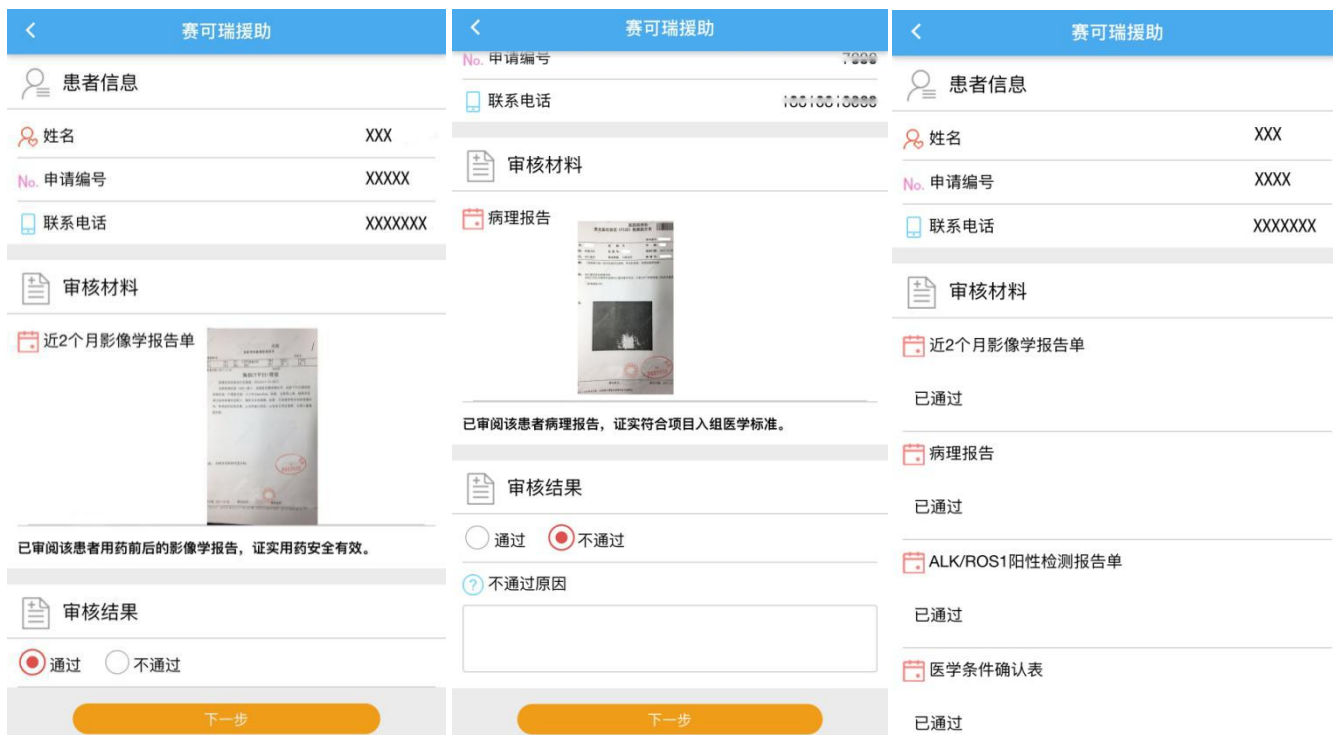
赛可瑞援助

患者信息

姓名 XXX

No. 申请编号 XXXXX

联系电话 XXXXXXX

审核材料

近2个月影像学报告单

已审阅该患者用药前后的影像学报告，证实用药安全有效。

审核结果

通过 不通过

下一步

赛可瑞援助

No. 申请编号 7888

联系电话 18818818888

审核材料

病理报告

已审阅该患者病理报告，证实符合项目入组医学标准。

审核结果

通过 不通过

不通过原因

下一步

赛可瑞援助

患者信息

姓名 XXX

No. 申请编号 XXXX

联系电话 XXXXXXX

审核材料

近2个月影像学报告单

已通过

病理报告

已通过

ALK/ROS1阳性检测报告单

已通过

医学条件确认表

已通过